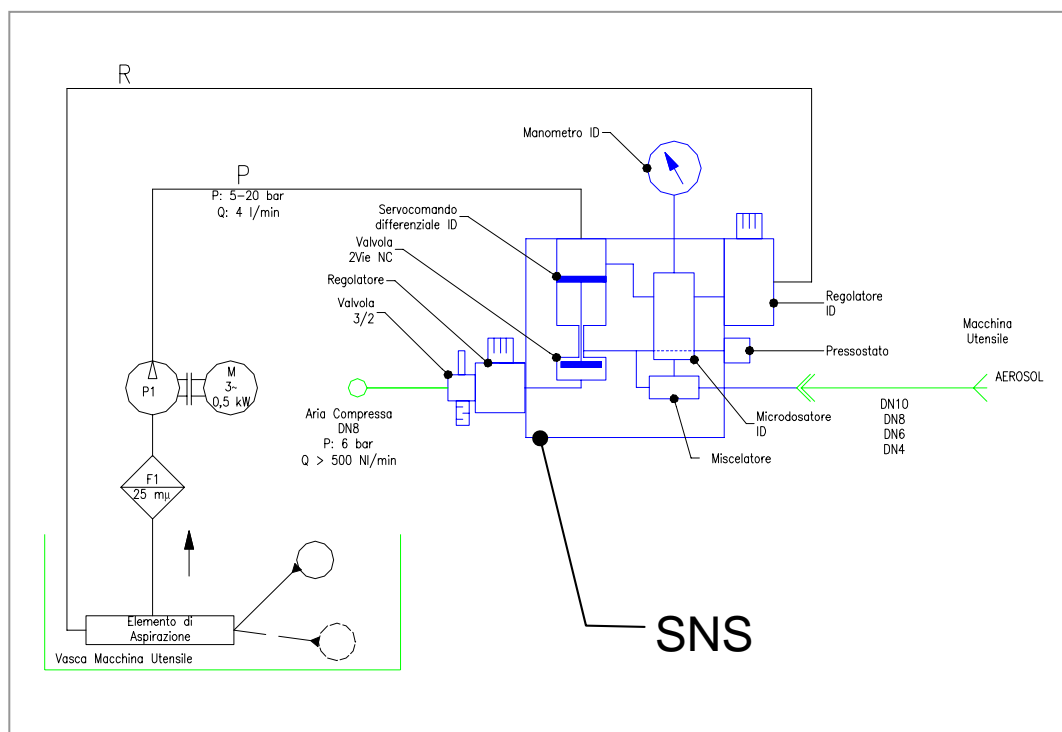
R

P

P: 5-20 bar
Q: 4 l/min

Manometro ID

Servocomando differenziale ID

Valvola 2Vie NC

Regolatore

Valvola 3/2

Regolatore ID

Macchina Utensile

Pressostato

AEROSOL

P1

M
3~
0,5 kW

Aria Compressa
DN8
P: 6 bar
Q > 500 Nl/min

DN10
DN8
DN6
DN4

Microdosatore ID

Miscelatore

F1
25 mμ

SNS

Elemento di Aspirazione

Vasca Macchina Utensile